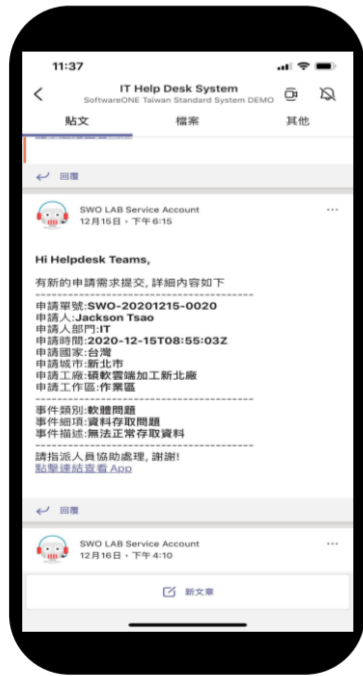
11:37

IT Help Desk System
SoftwareONE Taiwan Standard System DEMO

貼文　檔案　其他

回覆

SWO LAB Service Account
12月15日・下午 6:15

...

Hi Helpdesk Teams,

有新的申請需求提交, 詳細內容如下
--------------------------------------------
申請單號:SWO-20201215-0020
申請人:Jackson Tsao
申請人部門:IT
申請時間:2020-12-15T08:55:03Z
申請國家:台灣
申請城市:新北市
申請工廠:碩軟雲端加工新北廠
申請工作區:作業區
--------------------------------------------
事件類別:軟體問題
事件細項:資料存取問題
事件描述:無法正常存取資料
--------------------------------------------
請指派人員協助處理, 謝謝!
點擊連結查看 App

回覆

SWO LAB Service Account
12月16日・下午 4:10

...

新文章